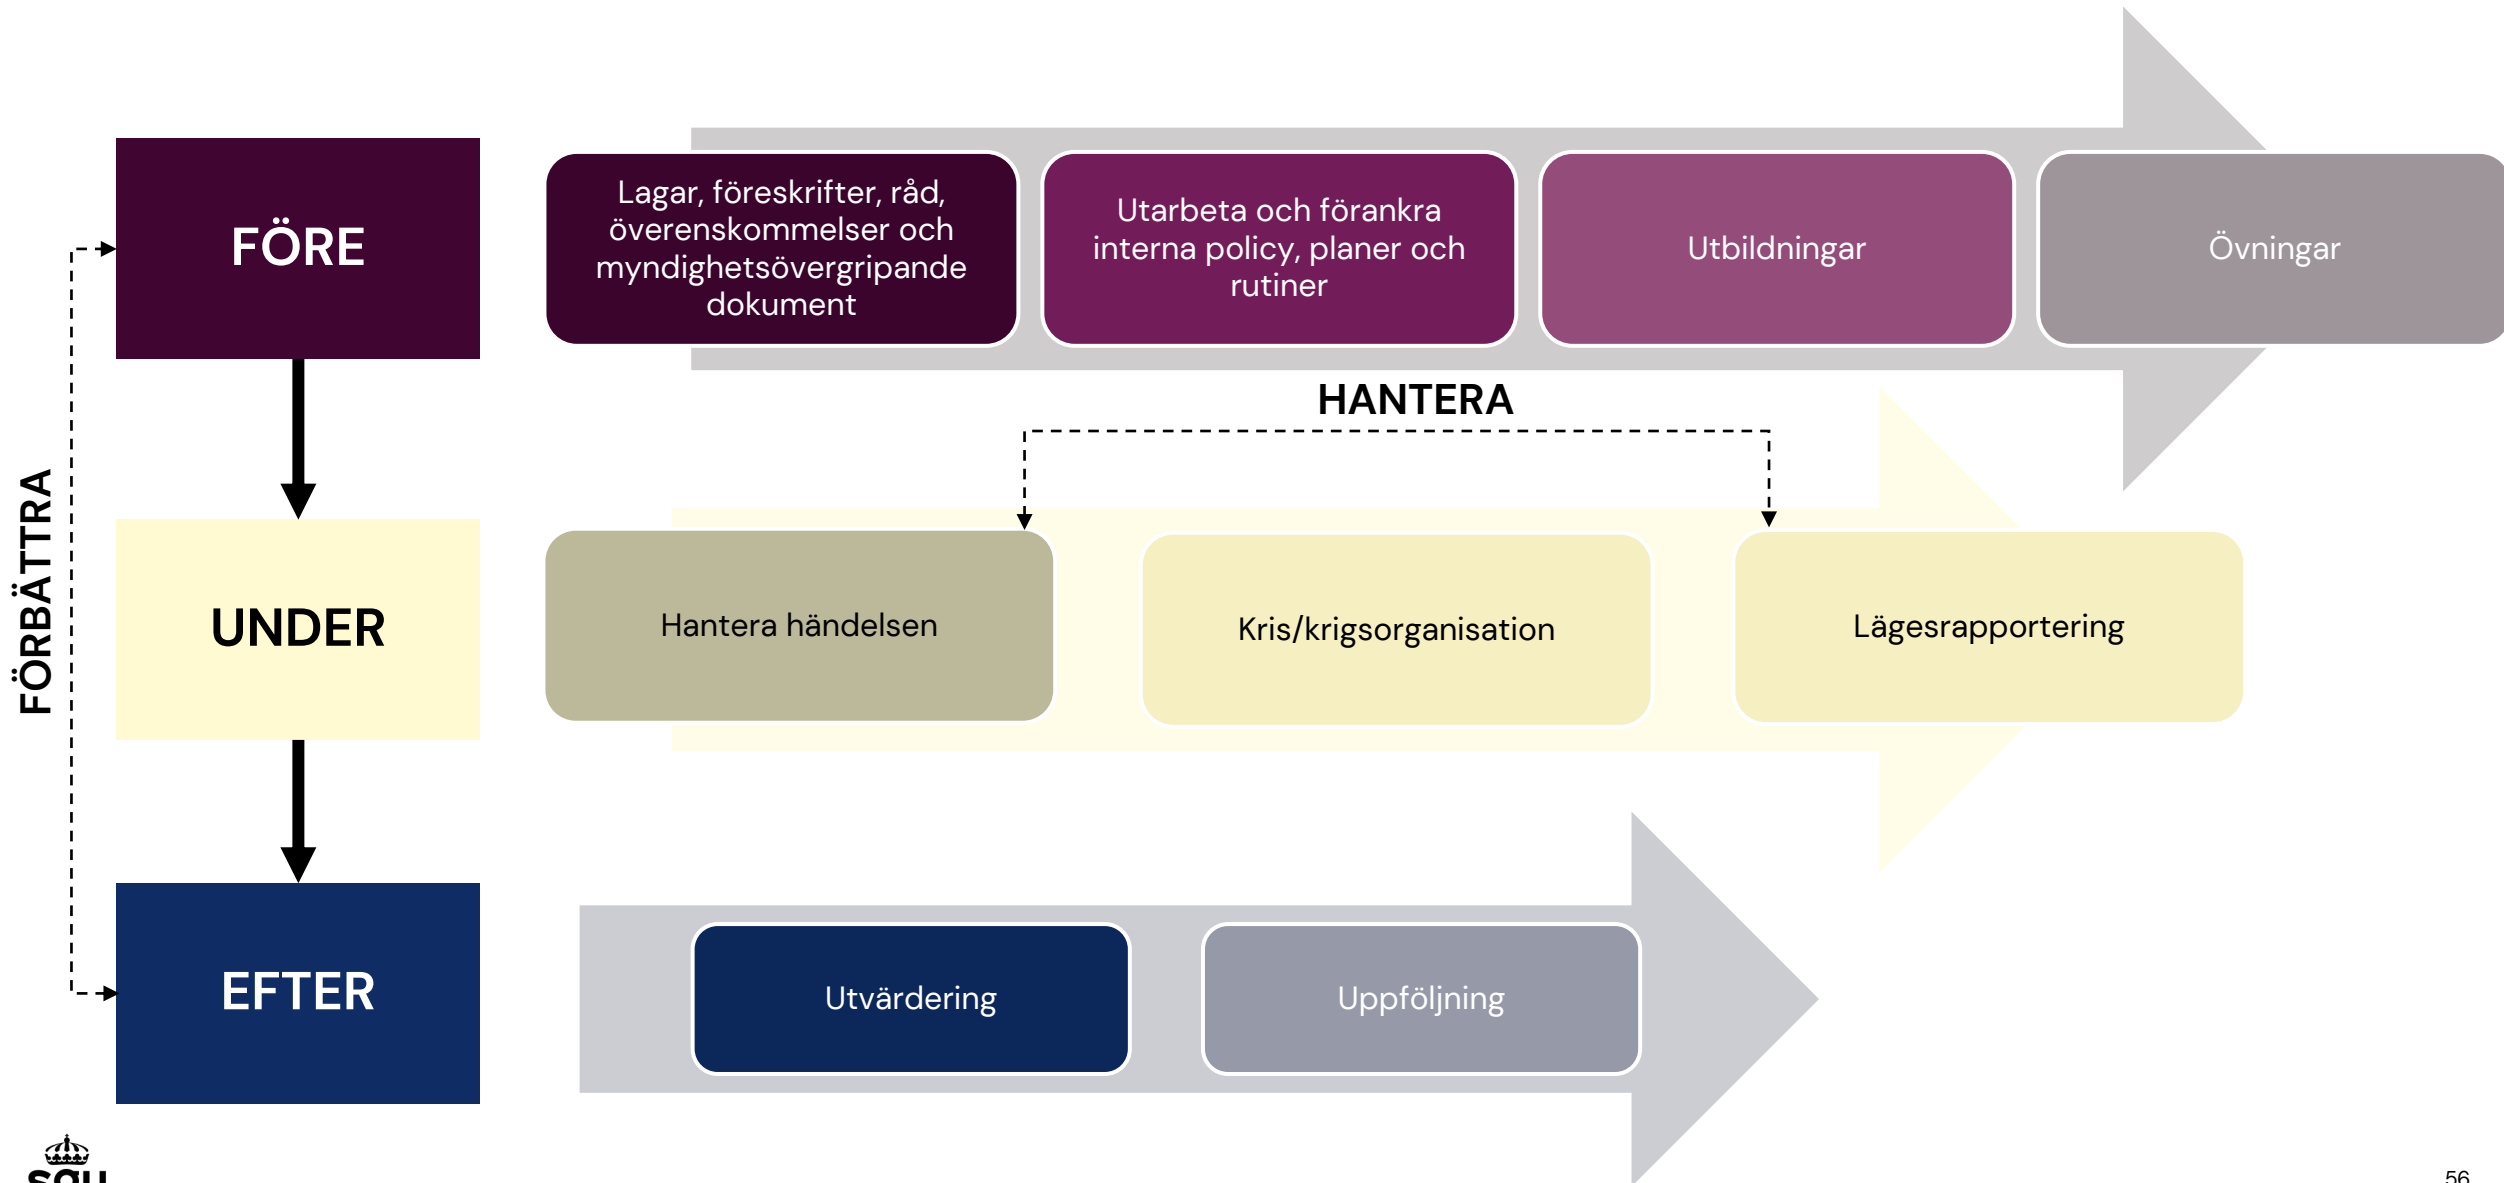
FÖRE

Lagar, föreskrifter, råd, överenskommelser och myndighetsövergripande dokument

Utarbeta och förankra interna policy, planer och rutiner

Utbildningar

Övningar

HANTERA

FÖRBÄTTRA

UNDER

Hantera händelsen

Kris/krigsorganisation

Lägesrapportering

EFTER

Utvärdering

Uppföljning

sau

56